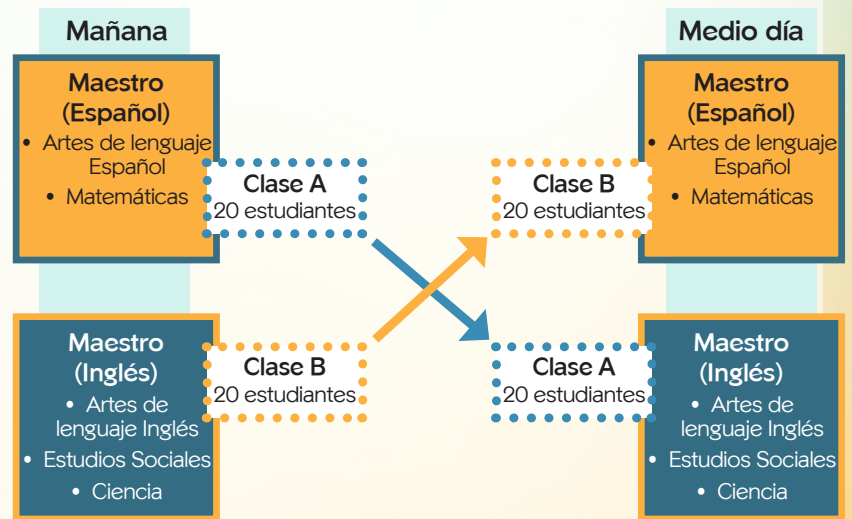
Mañana

Maestro (Español)
• Artes de lenguaje Español
• Matemáticas

Clase A
20 estudiantes

Maestro (Inglés)
• Artes de lenguaje Inglés
• Estudios Sociales
• Ciencia

Clase B
20 estudiantes

Medio día

Clase B
20 estudiantes

Maestro (Español)
• Artes de lenguaje Español
• Matemáticas

Clase A
20 estudiantes

Maestro (Inglés)
• Artes de lenguaje Inglés
• Estudios Sociales
• Ciencia